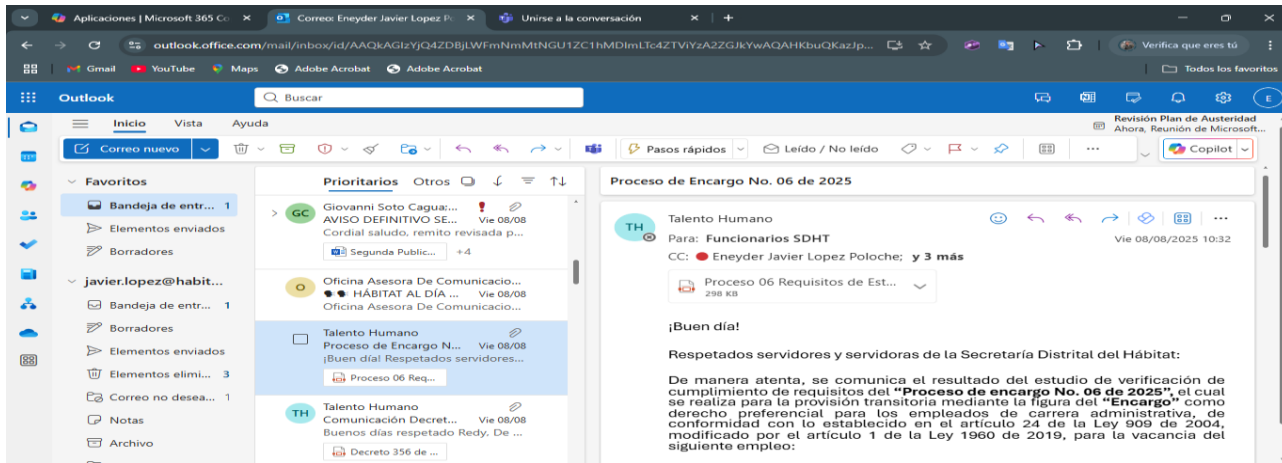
Aplicaciones | Microsoft 365 Co ×
Correo: Eneyder Javier Lopez P ×
Unirse a la conversación ×
+

outlook.office.com/mail/inbox/id/AAQkAGIzYjQ4ZDBjLWFmNmMtNGU1ZC1hMDlmLTc4ZTViYzA2ZGJkYwAQAHKbuQKazJp...
Verifica que eres tú

Gmail YouTube Maps Adobe Acrobat Adobe Acrobat
Todos los favoritos

Outlook
Buscar

Inicio Vista Ayuda
Revisión Plan de Austeridad
Ahora, Reunión de Microsoft...

Correo nuevo
Pasos rápidos
Leído / No leído
Copilot

Favoritos
Bandeja de entr... 1
Elementos enviados
Borradores
javier.lopez@habit...
Bandeja de entr... 1
Borradores
Elementos enviados
Elementos elimi... 3
Correo no desea... 1
Notas
Archivo

Prioritarios Otros

GC
Giovanni Soto Cagua;...
AVISO DEFINITIVO SE... Vie 08/08
Cordial saludo, remito revisada p...
Segunda Public... +4

O
Oficina Asesora De Comunicacio...
HÁBITAT AL DÍA ... Vie 08/08
Oficina Asesora De Comunicacio...

Talento Humano
Proceso de Encargo N... Vie 08/08
¡Buen día! Respetados servidores...
Proceso 06 Req...

TH
Talento Humano
Comunicación Decret... Vie 08/08
Buenos días respetado Redy. De ...
Decreto 356 de ...

Proceso de Encargo No. 06 de 2025

TH
Talento Humano
Para: Funcionarios SDHT
CC: Eneyder Javier Lopez Poloche; y 3 más
Vie 08/08/2025 10:32

Proceso 06 Requisitos de Est...
298 KB

¡Buen día!

Respetados servidores y servidoras de la Secretaría Distrital del Hábitat:

De manera atenta, se comunica el resultado del estudio de verificación de cumplimiento de requisitos del "Proceso de encargo No. 06 de 2025", el cual se realiza para la provisión transitoria mediante la figura del "Encargo" como derecho preferencial para los empleados de carrera administrativa, de conformidad con lo establecido en el artículo 24 de la Ley 909 de 2004, modificado por el artículo 1 de la Ley 1960 de 2019, para la vacancia del siguiente empleo: